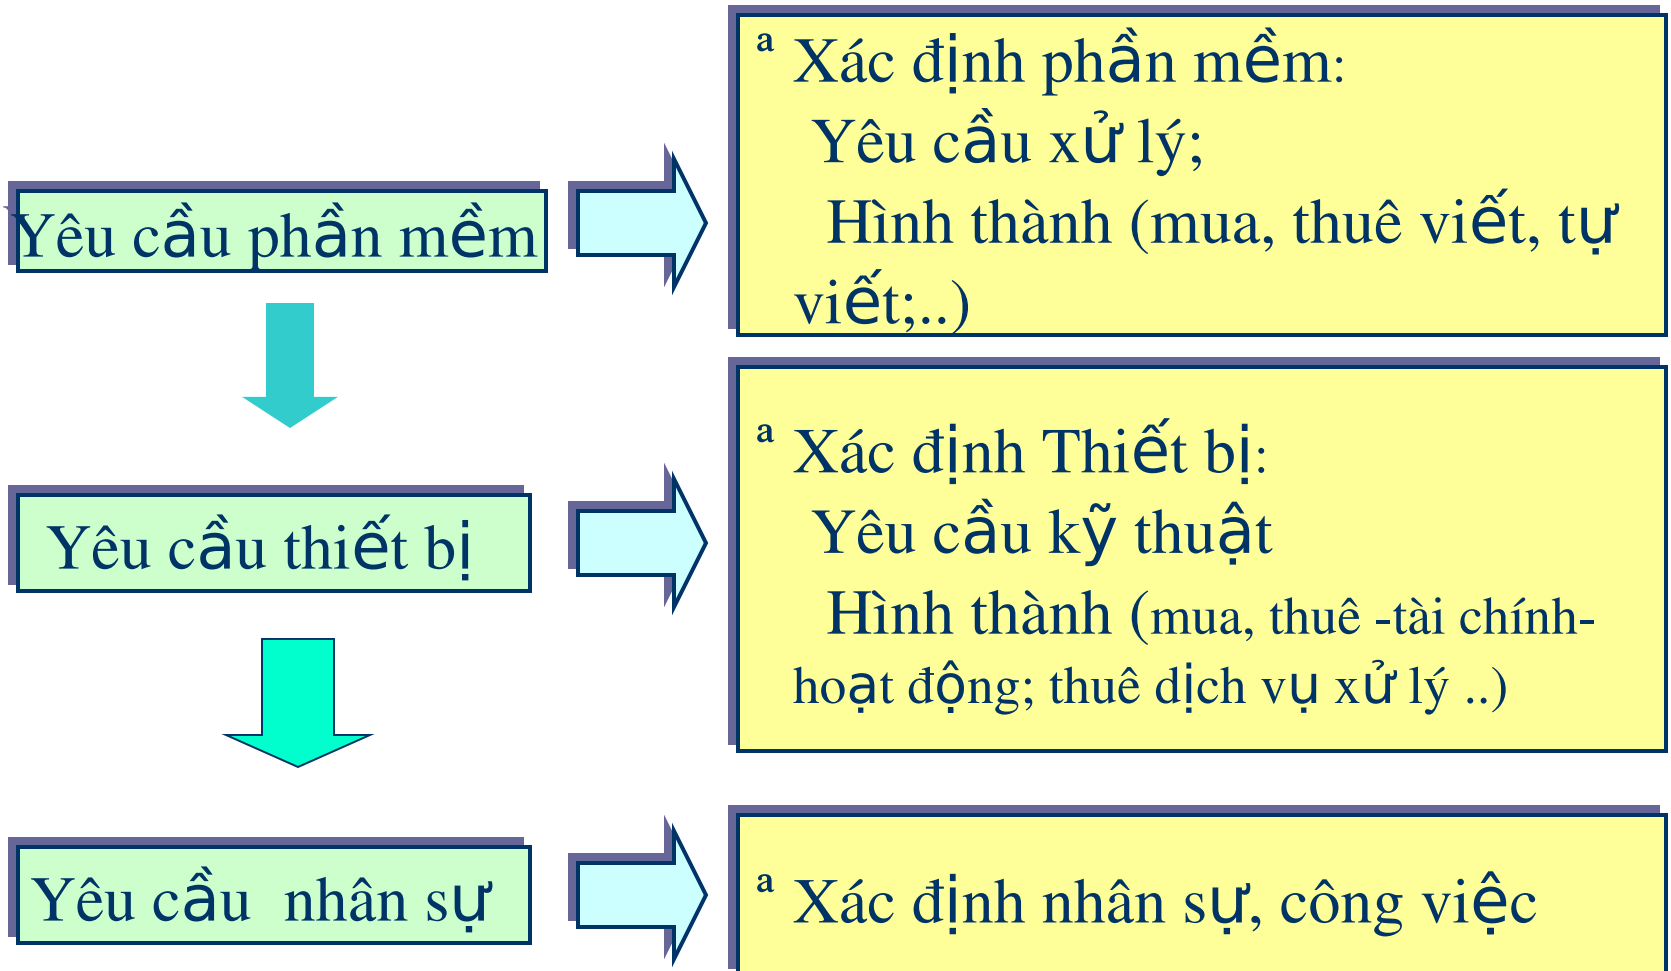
Yêu cầu phần mềm

Yêu cầu thiết bị

Yêu cầu nhân sự

ª Xác định phần mềm:
Yêu cầu xử lý;
Hình thành (mua, thuê viết, tự viết;..)

ª Xác định Thiết bị:
Yêu cầu kỹ thuật
Hình thành (mua, thuê -tài chính-hoạt động; thuê dịch vụ xử lý ..)

ª Xác định nhân sự, công việc